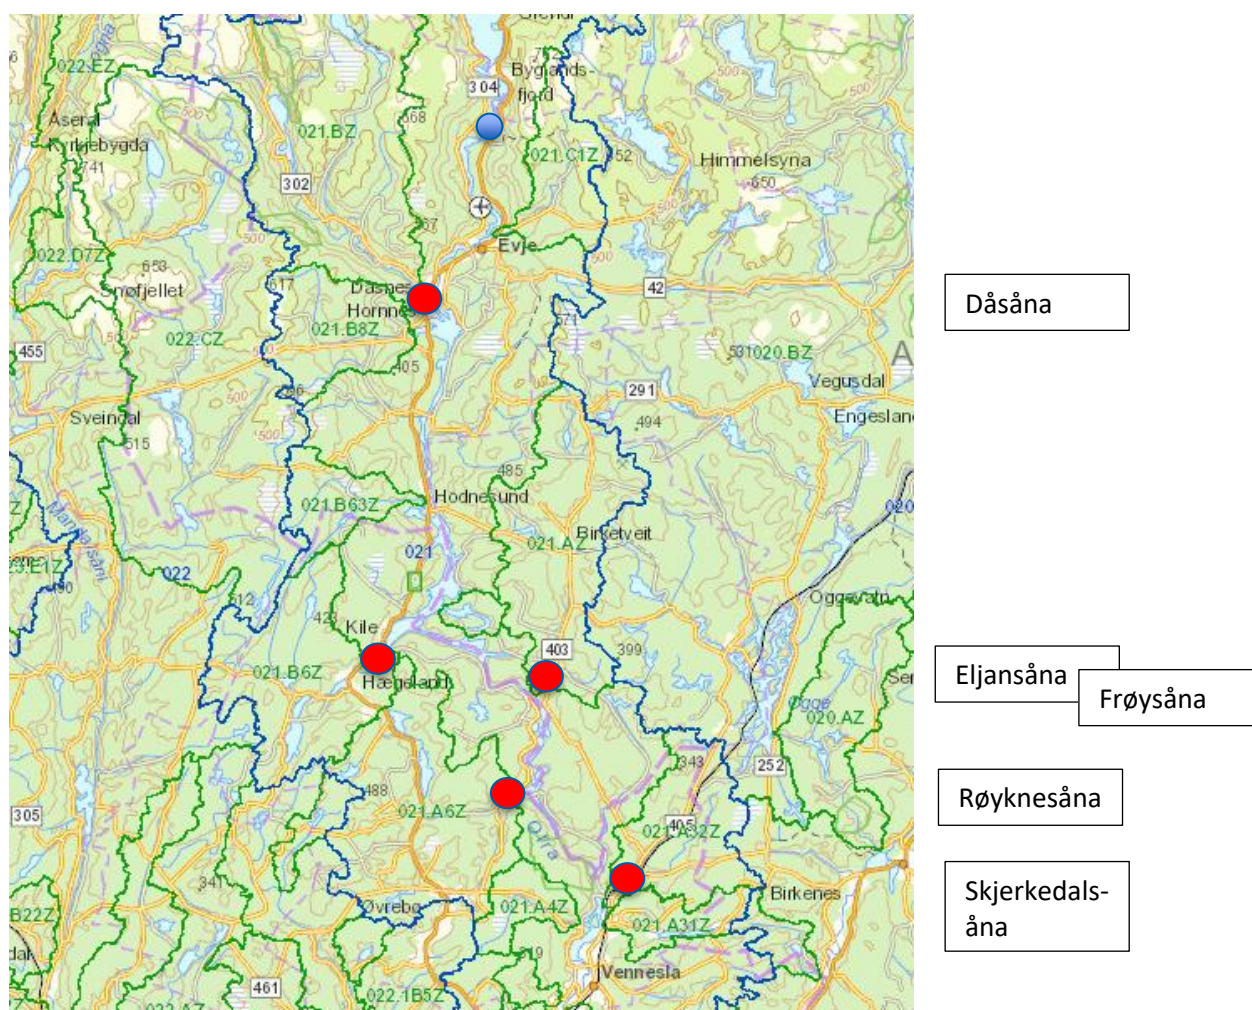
Grendi
022.EZ
Bygland-fjord
304
Åseral
Kyrkjebygda
021.BZ
568
021.C1Z
552
Himmelsyna
741
650
302
500
022.D7Z
Evje
653
Snøfjellet
617
Dåsnes
Hornnes
42
021.B8Z
022.CZ
020.BZ
455
405
291
Vegusdal
Sveindal
515
494
Engeslan
485
Hodnesund
021.B63Z
Birketveit
021.AZ
021
022
E1Z
Oggevatn
427
Kile
403
399
021.B6Z
Hægeland
Ogge
020.AZ
343
252
488
021.A6Z
Otra
305
405
021.A32Z
341
Birkenes
Øvrebø
021.A4Z
B22Z
021.A31Z
Vennesla
461
022.1B5Z
Dåsåna
Eljansåna
Frøysåna
Røyknesåna
Skjerkedalsåna